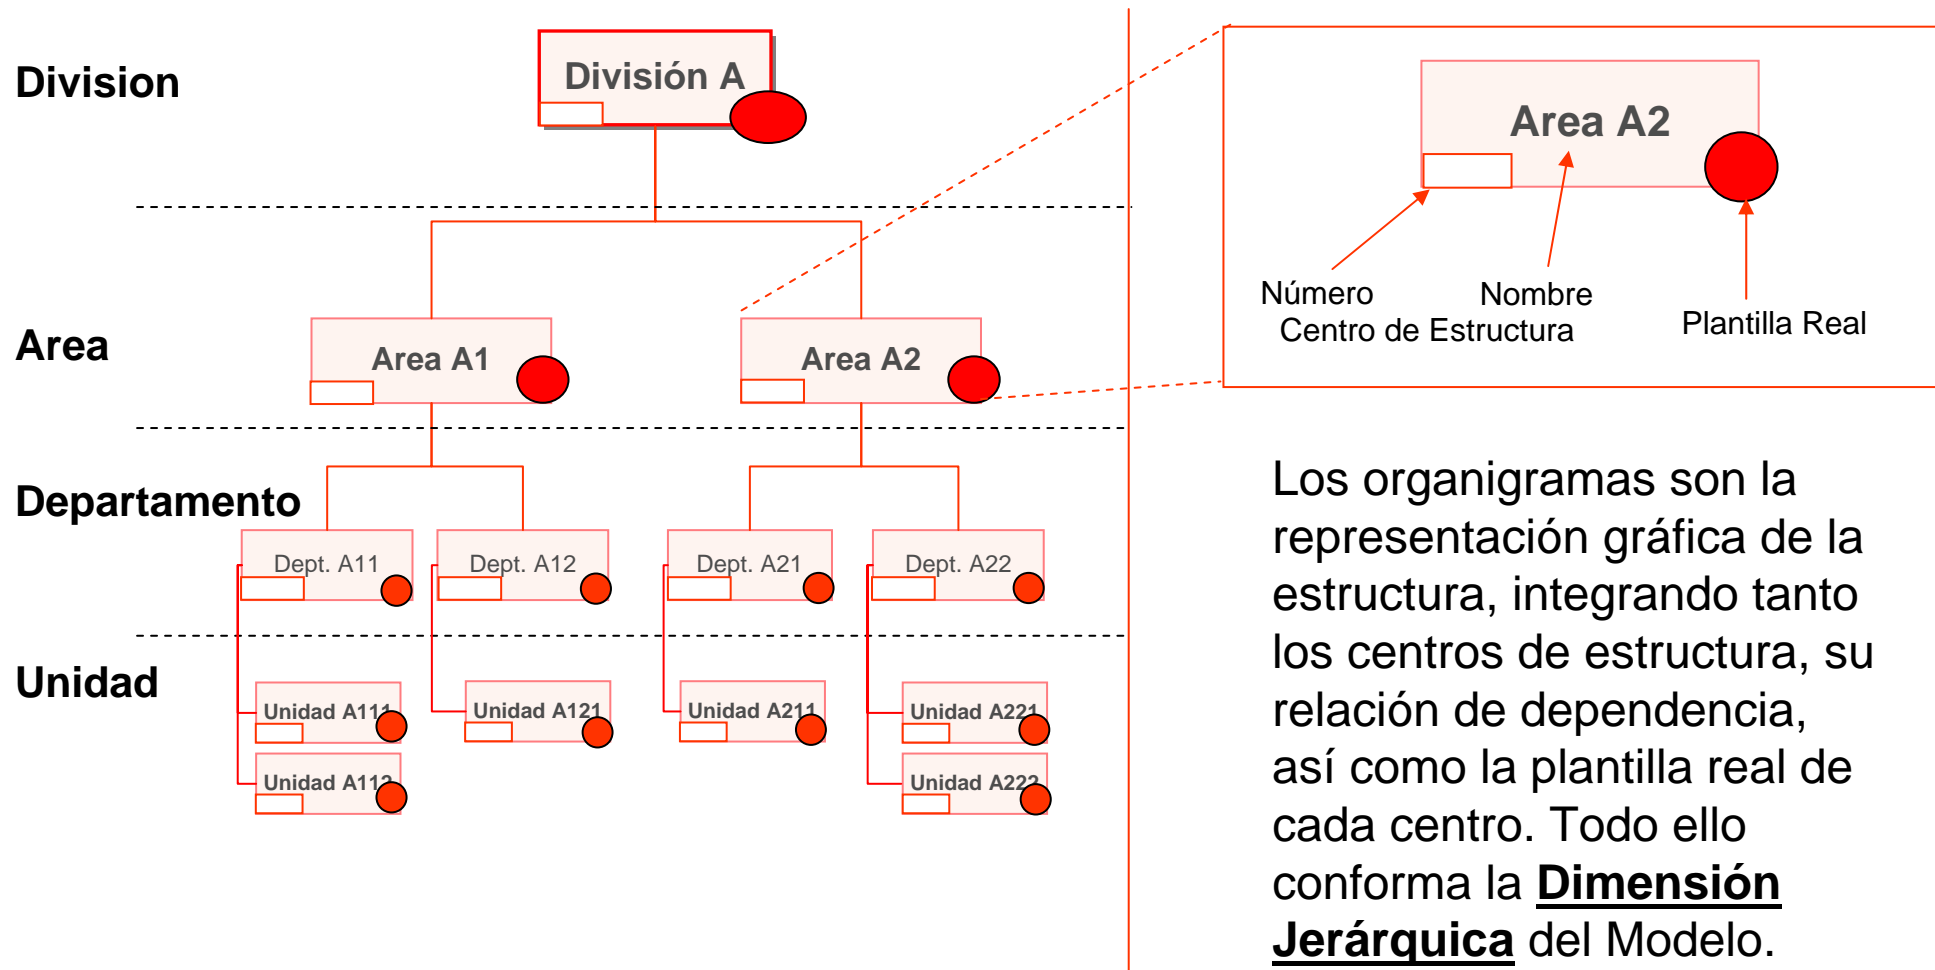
Division

División A

Area

Area A1

Area A2

Departamento

Dept. A11

Dept. A12

Dept. A21

Dept. A22

Unidad

Unidad A111

Unidad A112

Unidad A121

Unidad A211

Unidad A221

Unidad A222

Area A2

Número

Nombre

Centro de Estructura

Plantilla Real

Los organigramas son la representación gráfica de la estructura, integrando tanto los centros de estructura, su relación de dependencia, así como la plantilla real de cada centro. Todo ello conforma la **Dimensión Jerárquica** del Modelo.